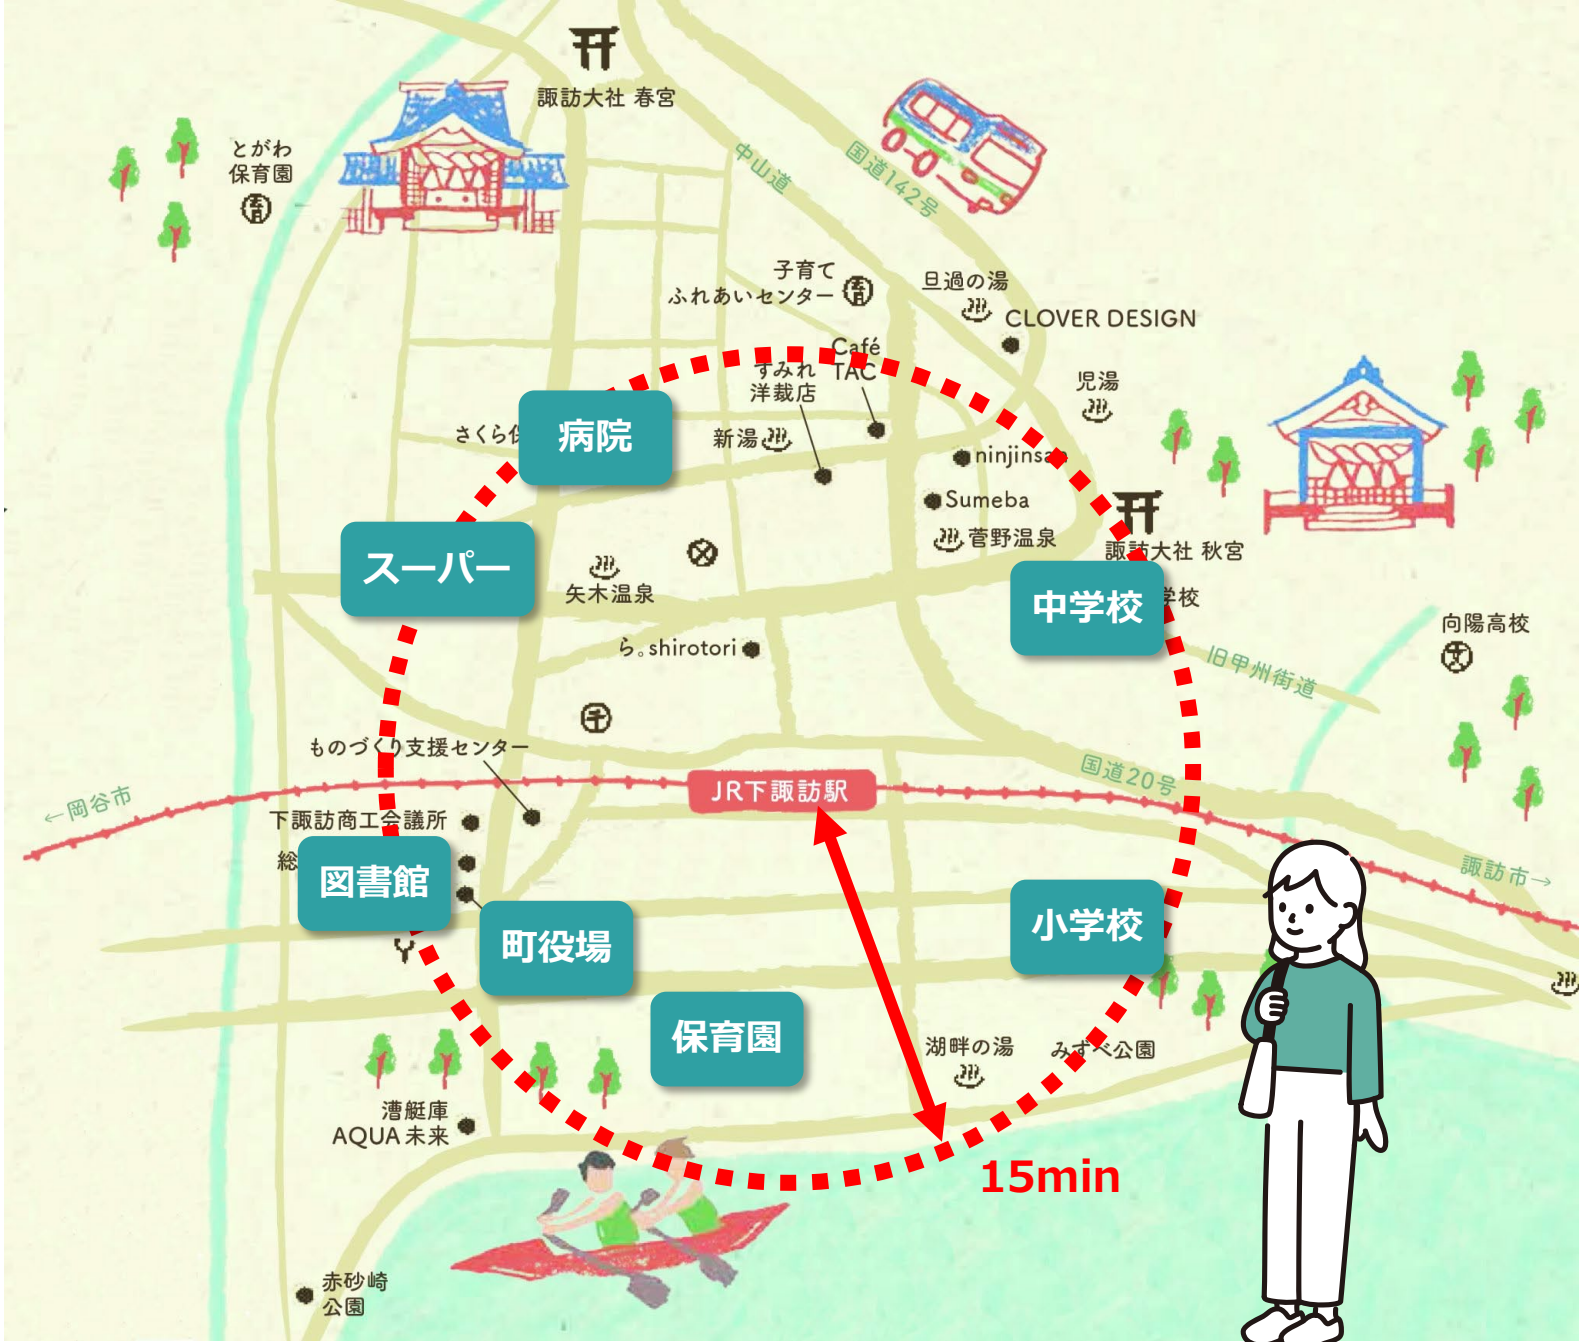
諏訪大社 春宮

とがわ
保育園

中山道

国道142号

子育て
ふれあいセンター

旦過の湯

CLOVER DESIGN

Café
TAC

すみれ
洋裁店

児湯

さくら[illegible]

病院

新湯

ninjins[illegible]

Sumeba

菅野温泉

諏訪大社 秋宮

スーパー

矢木温泉

中学校

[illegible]学校

向陽高校

旧甲州街道

ら。shirotori

ものづくり支援センター

国道20号

←岡谷市

JR下諏訪駅

下諏訪商工会議所

総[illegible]

図書館

諏訪市→

町役場

小学校

保育園

湖畔の湯

みずべ公園

漕艇庫
AQUA未来

15min

赤砂崎
公園